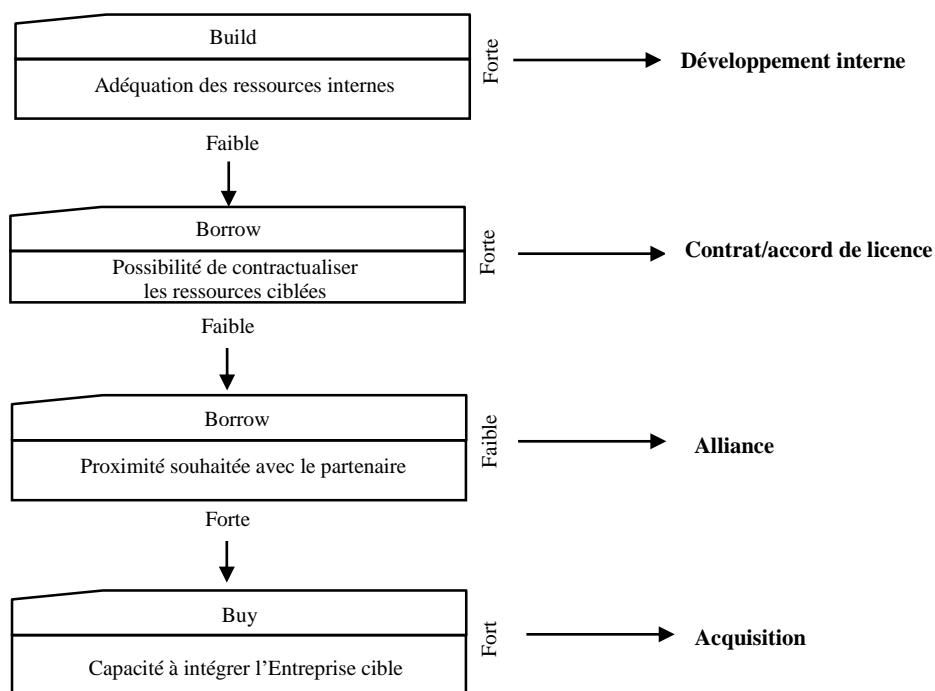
Build

Adéquation des ressources internes

Forte

Développement interne

Faible

Borrow

Possibilité de contractualiser les ressources ciblées

Forte

Contrat/accord de licence

Faible

Borrow

Proximité souhaitée avec le partenaire

Faible

Alliance

Forte

Buy

Capacité à intégrer l'Entreprise cible

Fort

Acquisition